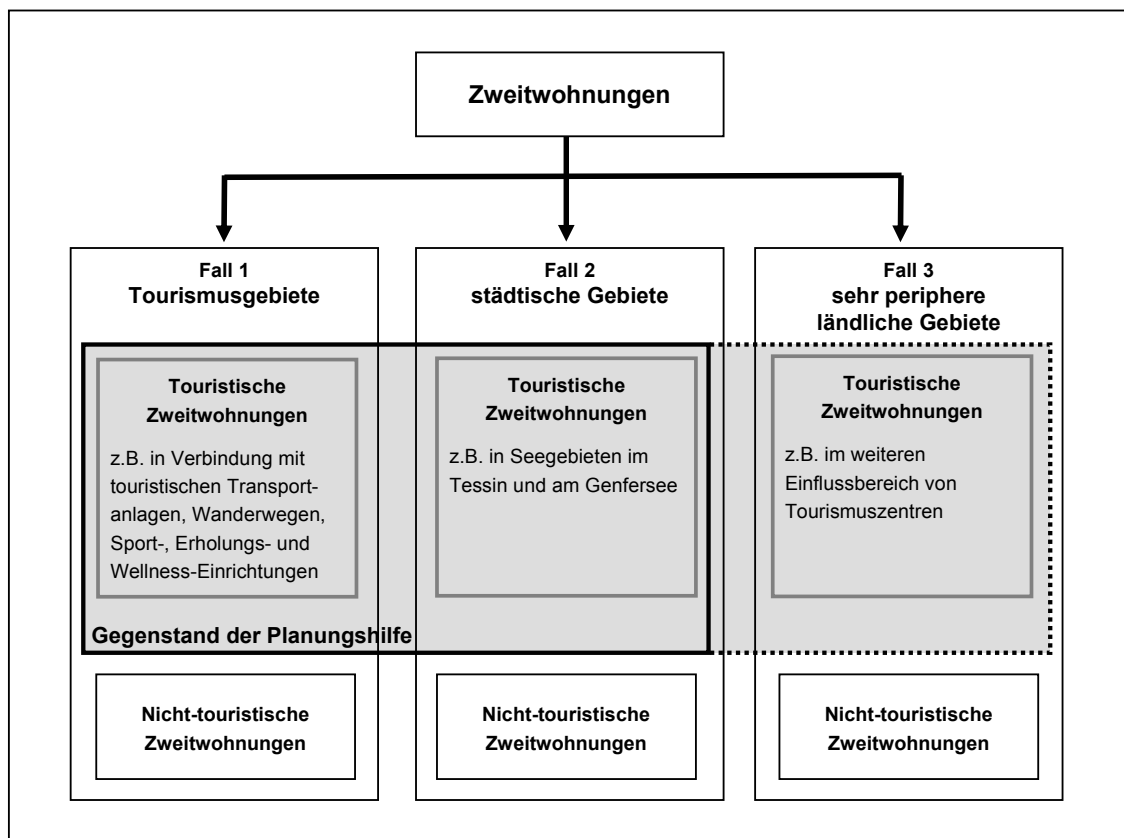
Zweitwohnungen

Fall 1
Tourismusgebiete

Fall 2
städtische Gebiete

Fall 3
sehr periphere ländliche Gebiete

Touristische Zweitwohnungen

z.B. in Verbindung mit touristischen Transportanlagen, Wanderwegen, Sport-, Erholungs- und Wellness-Einrichtungen

Touristische Zweitwohnungen

z.B. in Seegebieten im Tessin und am Genfersee

Touristische Zweitwohnungen

z.B. im weiteren Einflussbereich von Tourismuszentren

Gegenstand der Planungshilfe

Nicht-touristische Zweitwohnungen

Nicht-touristische Zweitwohnungen

Nicht-touristische Zweitwohnungen